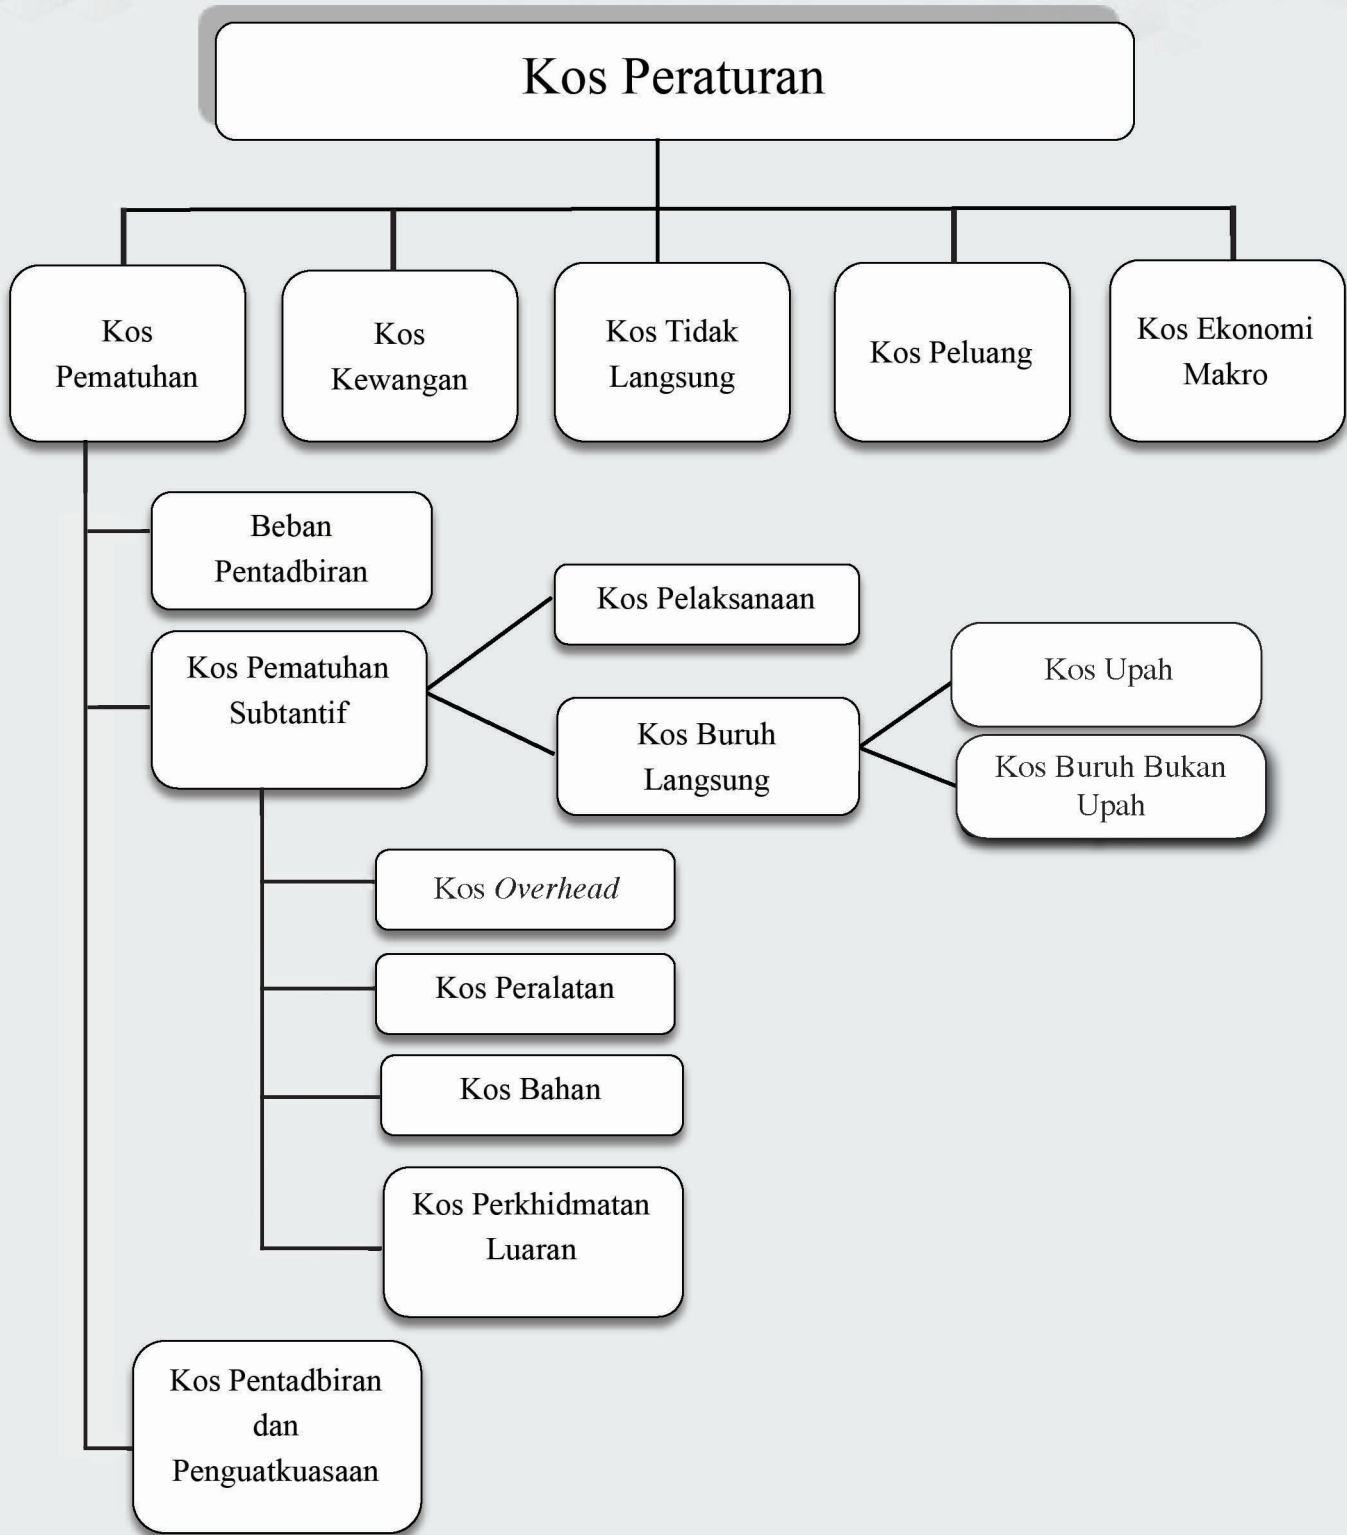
Kos Peraturan

Kos Pematuhan

Kos Kewangan

Kos Tidak Langsung

Kos Peluang

Kos Ekonomi Makro

Beban Pentadbiran

Kos Pematuhan Subtantif

Kos Pelaksanaan

Kos Buruh Langsung

Kos Upah

Kos Buruh Bukan Upah

Kos *Overhead*

Kos Peralatan

Kos Bahan

Kos Perkhidmatan Luaran

Kos Pentadbiran dan Penguatkuasaan